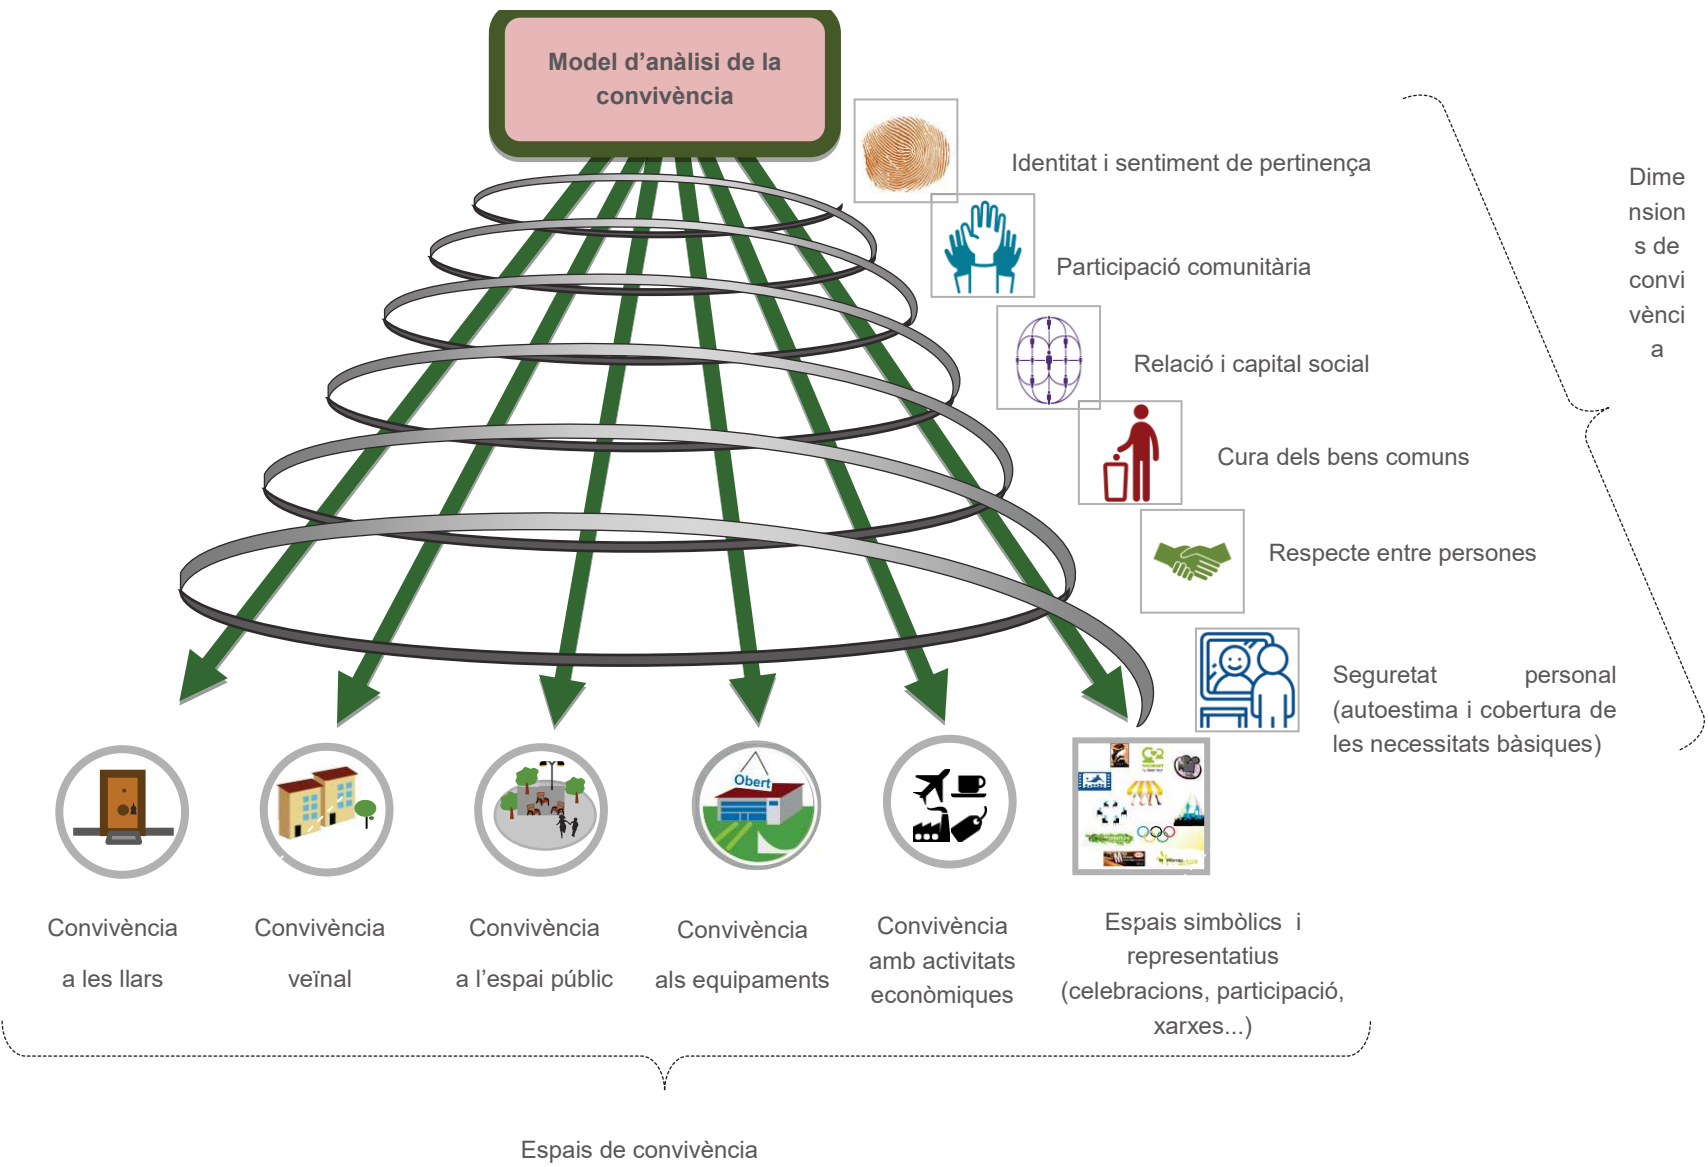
Model d'anàlisi de la convivència

Identitat i sentiment de pertinença

Participació comunitària

Relació i capital social

Cura dels bens comuns

Respecte entre persones

Seguretat personal (autoestima i cobertura de les necessitats bàsiques)

Dimensions de convivència

Obert

Convivència a les llars

Convivència veïnal

Convivència a l'espai públic

Convivència als equipaments

Convivència amb activitats econòmiques

Espais simbòlics i representatius (celebracions, participació, xarxes...)

Espais de convivència